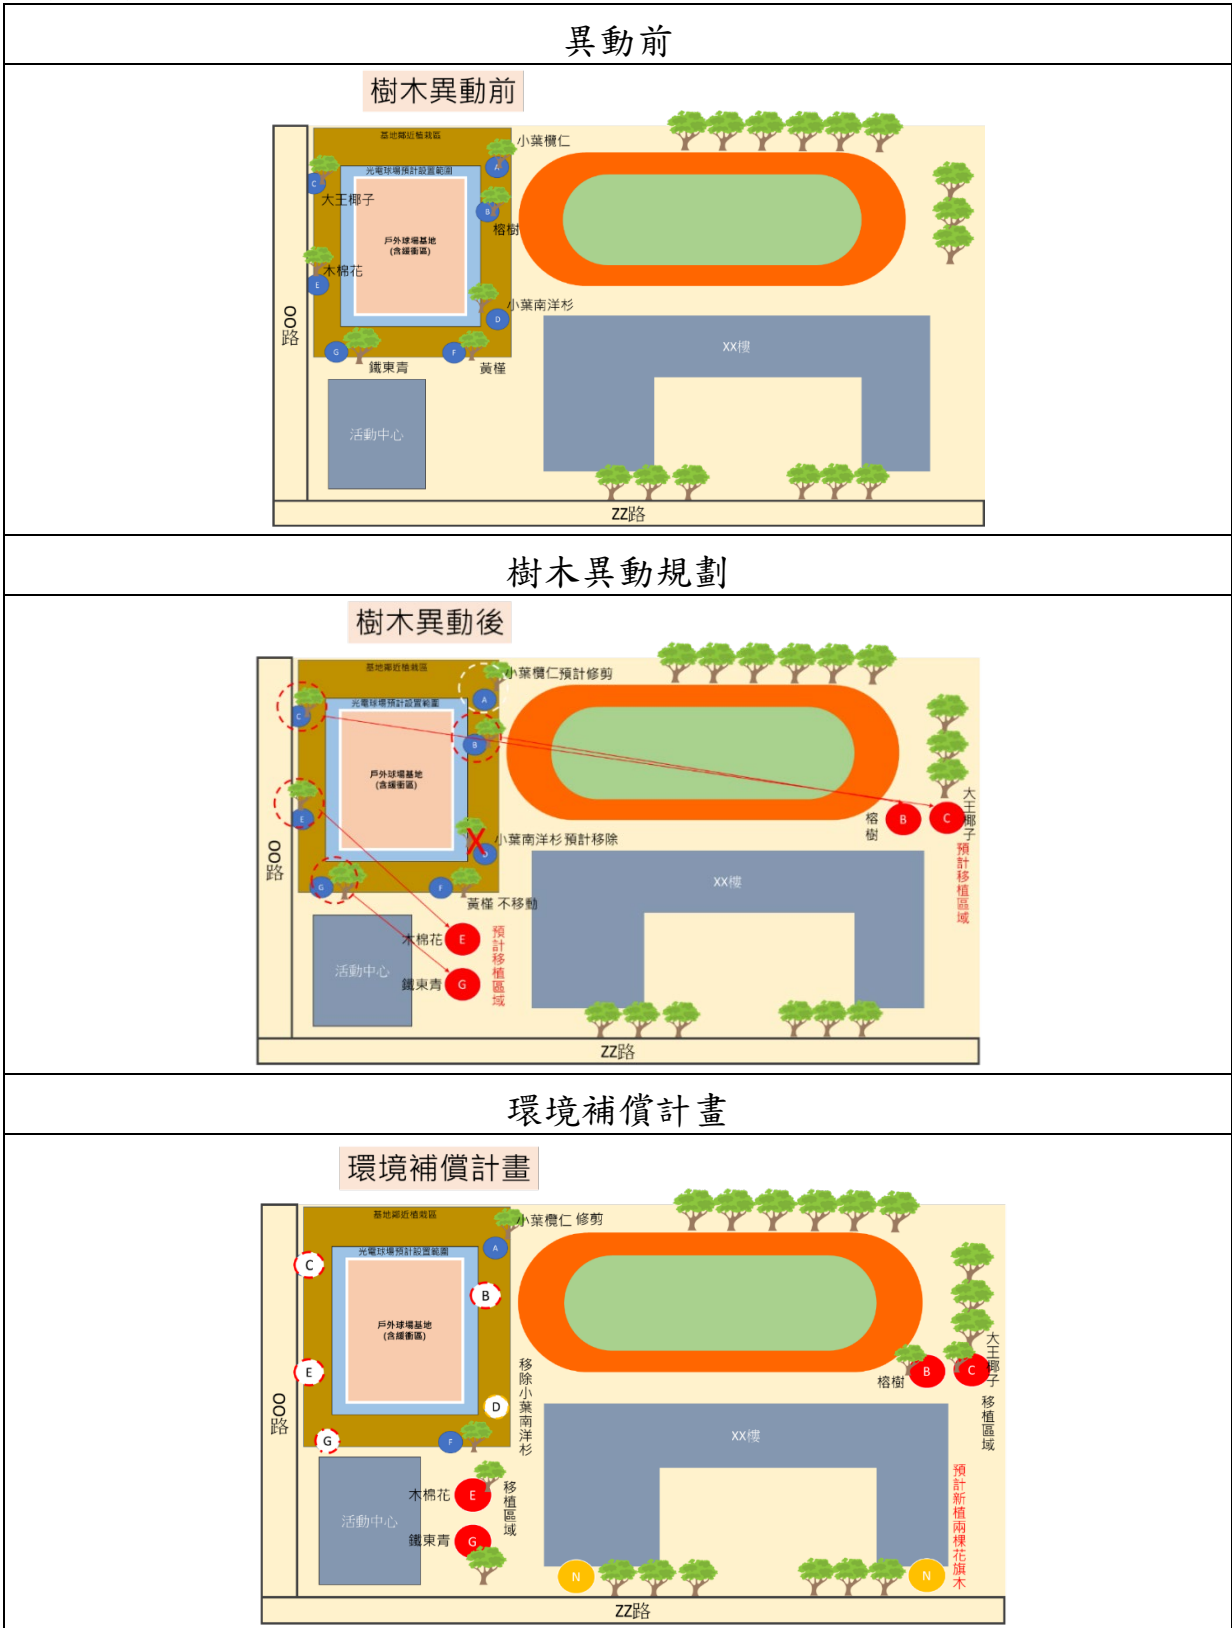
異動前

樹木異動前

基地鄰近植栽區

光電球場預計設置範圍

戶外球場基地
(含緩衝區)

小葉欖仁

A

C

大王椰子

B

榕樹

木棉花

E

小葉南洋杉

D

OO路

G

F

鐵東青

黃槿

XX樓

活動中心

ZZ路

樹木異動規劃

樹木異動後

基地鄰近植栽區

光電球場預計設置範圍

戶外球場基地
(含緩衝區)

小葉欖仁預計修剪

A

C

B

E

小葉南洋杉預計移除

D

OO路

G

F

黃槿 不移動

榕樹

B

C

大王椰子

預計移植區域

XX樓

活動中心

木棉花

E

鐵東青

G

預計移植區域

ZZ路

環境補償計畫

環境補償計畫

基地鄰近植栽區

光電球場預計設置範圍

戶外球場基地
(含緩衝區)

小葉欖仁 修剪

A

C

B

E

移除小葉南洋杉

D

OO路

G

F

榕樹

B

C

大王椰子

移植區域

XX樓

活動中心

木棉花

E

鐵東青

G

移植區域

預計新植兩棵花旗木

N

N

ZZ路